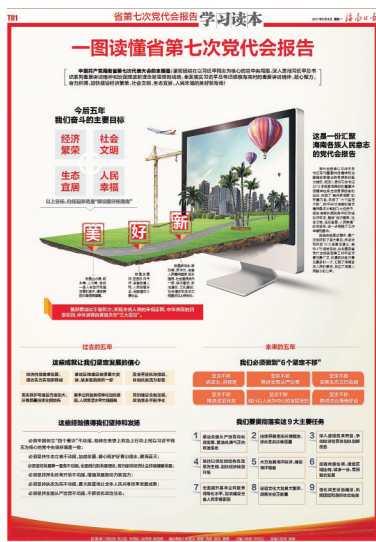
T01

省第七次党代会报告 学习读本

海南日报

一图读懂省第七次党代会报告

今后五年 我们奋斗的主要目标

经济繁荣

社会文明

生态宜居

人民幸福

美

好

新

这是一份汇聚海南各族人民意志的党代会报告

过去的五年

这些经验我们要坚持和发扬

未来的五年

我们必须做到"6个要求不移"

我们要完成好5大主要任务

1

2

3

4

5

6

7

8

9

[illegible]